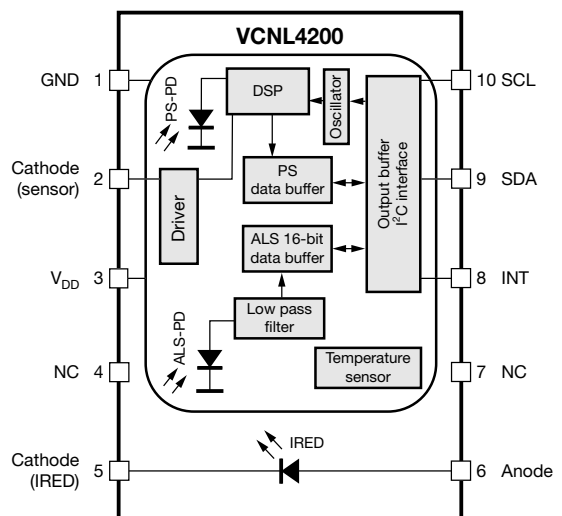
VCNL4200

GND 1
Cathode (sensor) 2
$V_{DD}$ 3
NC 4
Cathode (IRED) 5

10 SCL
9 SDA
8 INT
7 NC
6 Anode

PS-PD
DSP
Oscillator
Output buffer $I^2C$ interface
Driver
PS data buffer
ALS 16-bit data buffer
Low pass filter
ALS-PD
Temperature sensor
IRED